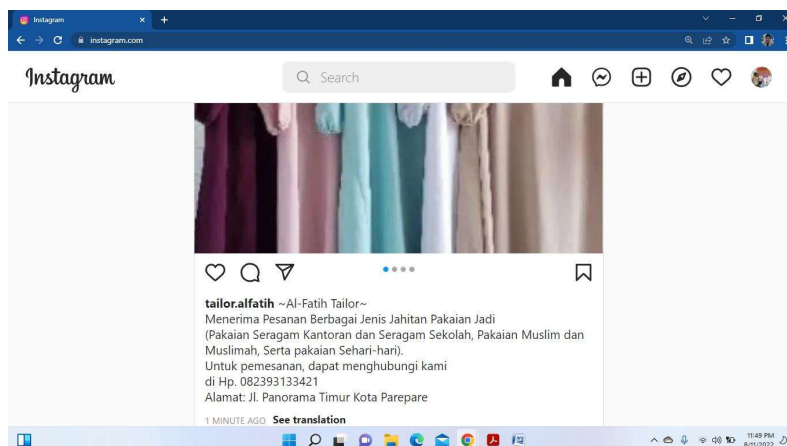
Instagram
instagram.com

Instagram
Search

tailor.alfatih ~Al-Fatih Tailor~
Menerima Pesanan Berbagai Jenis Jahitan Pakaian Jadi
(Pakaian Seragam Kantoran dan Seragam Sekolah, Pakaian Muslim dan Muslimah, Serta pakaian Sehari-hari).
Untuk pemesanan, dapat menghubungi kami
di Hp. 082393133421
Alamat: Jl. Panorama Timur Kota Parepare

1 MINUTE AGO See translation

11:49 PM
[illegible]